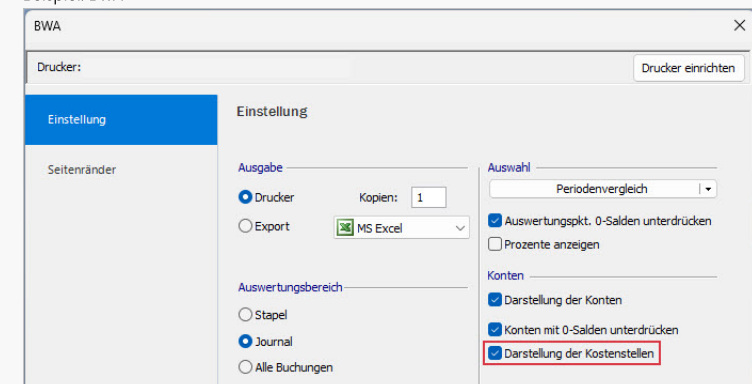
BWA

Drucker:

Drucker einrichten

Einstellung

Seitenränder

Einstellung

Ausgabe

Drucker

Kopien: 1

Export

MS Excel

Auswertungsbereich

Stapel

Journal

Alle Buchungen

Auswahl

Periodenvergleich

Auswertungspkt. 0-Salden unterdrücken

Prozente anzeigen

Konten

Darstellung der Konten

Konten mit 0-Salden unterdrücken

Darstellung der Kostenstellen